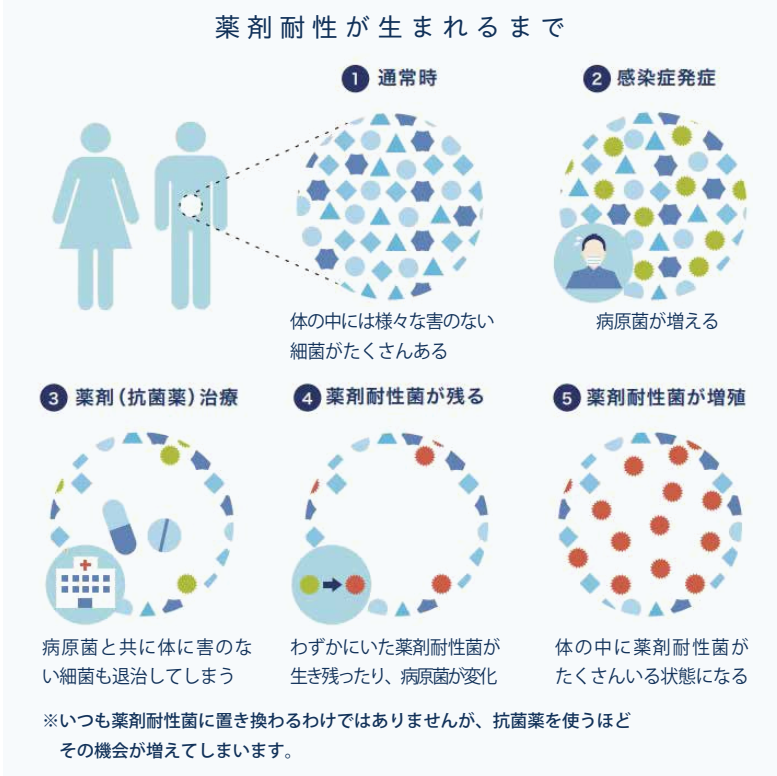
薬剤耐性が生まれるまで

1 通常時

体の中には様々な害のない細菌がたくさんある

2 感染症発症

病原菌が増える

3 薬剤（抗菌薬）治療

病原菌と共に体に害のない細菌も退治してしまう

4 薬剤耐性菌が残る

わずかにいた薬剤耐性菌が生き残ったり、病原菌が変化

5 薬剤耐性菌が増殖

体の中に薬剤耐性菌がたくさんいる状態になる

※いつも薬剤耐性菌に置き換わるわけではありませんが、抗菌薬を使うほど その機会が増えてしまいます。